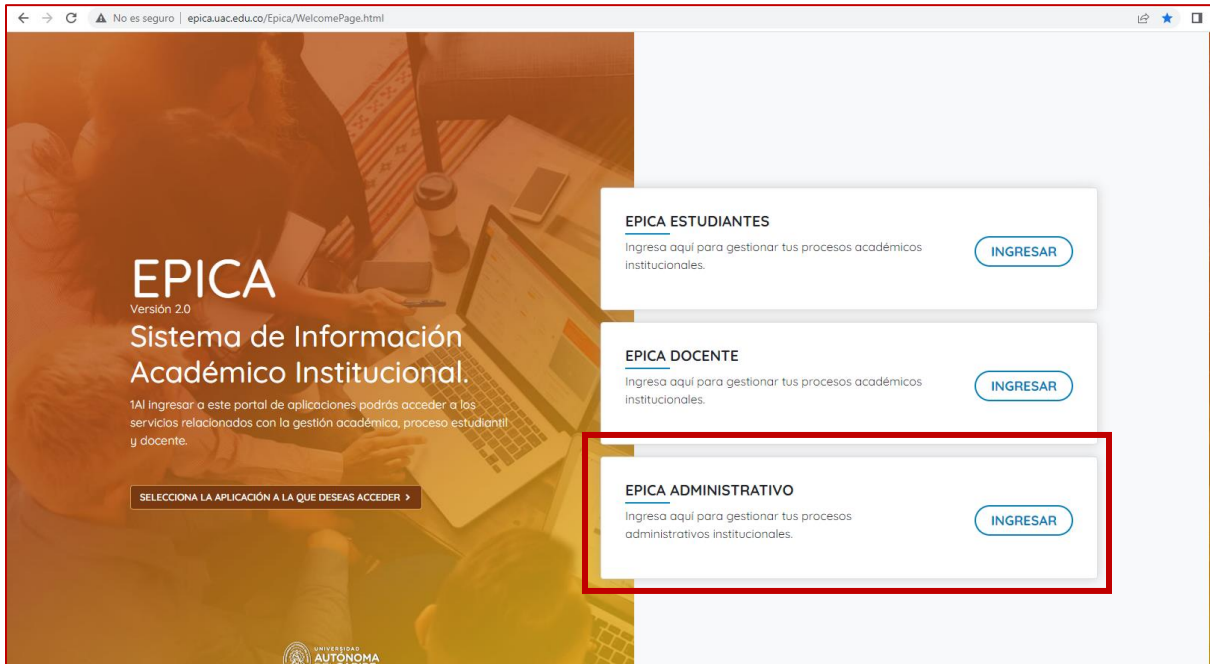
No es seguro | epica.uac.edu.co/Epica/WelcomePage.html

EPICA
Versión 2.0
Sistema de Información Académico Institucional.

1Al ingresar a este portal de aplicaciones podrás acceder a los servicios relacionados con la gestión académica, proceso estudiantil y docente.

SELECCIONA LA APLICACIÓN A LA QUE DESEAS ACCEDER ›

UNIVERSIDAD AUTÓNOMA

EPICA ESTUDIANTES
Ingresa aquí para gestionar tus procesos académicos institucionales.
INGRESAR

EPICA DOCENTE
Ingresa aquí para gestionar tus procesos académicos institucionales.
INGRESAR

EPICA ADMINISTRATIVO
Ingresa aquí para gestionar tus procesos administrativos institucionales.
INGRESAR